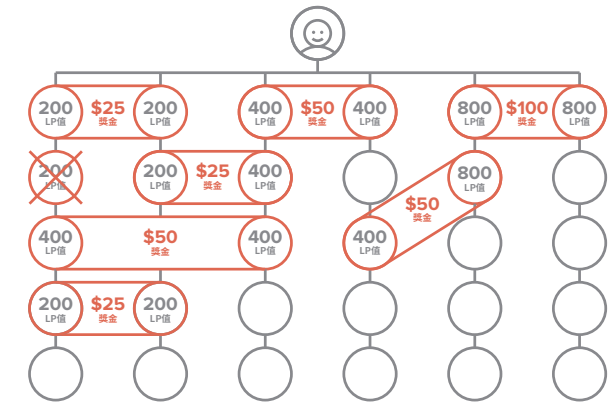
200
LP值
$25
奖金
200
LP值
400
LP值
$50
奖金
400
LP值
800
LP值
$100
奖金
800
LP值

200
LP值
200
LP值
$25
奖金
400
LP值
800
LP值

$50
奖金

400
LP值
$50
奖金
400
LP值
400
LP值

200
LP值
$25
奖金
200
LP值